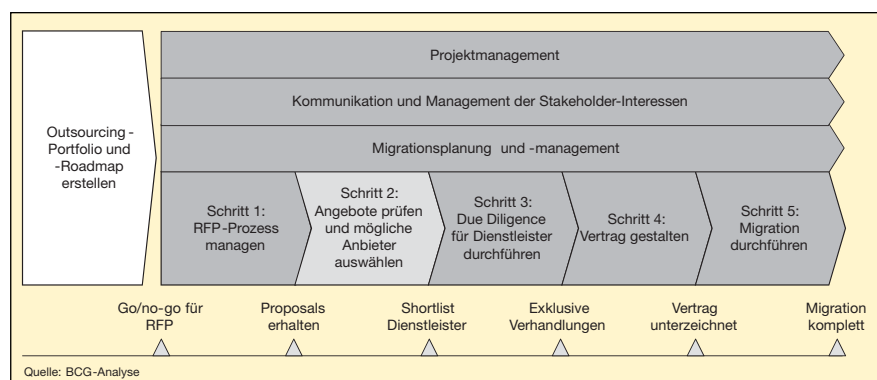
Outsourcing - Portfolio und -Roadmap erstellen

Projektmanagement

Kommunikation und Management der Stakeholder-Interessen

Migrationsplanung und -management

Schritt 1: RFP-Prozess managen

Schritt 2: Angebote prüfen und mögliche Anbieter auswählen

Schritt 3: Due Diligence für Dienstleister durchführen

Schritt 4: Vertrag gestalten

Schritt 5: Migration durchführen

Go/no-go für RFP

Proposals erhalten

Shortlist Dienstleister

Exklusive Verhandlungen

Vertrag unterzeichnet

Migration komplett

Quelle: BCG-Analyse